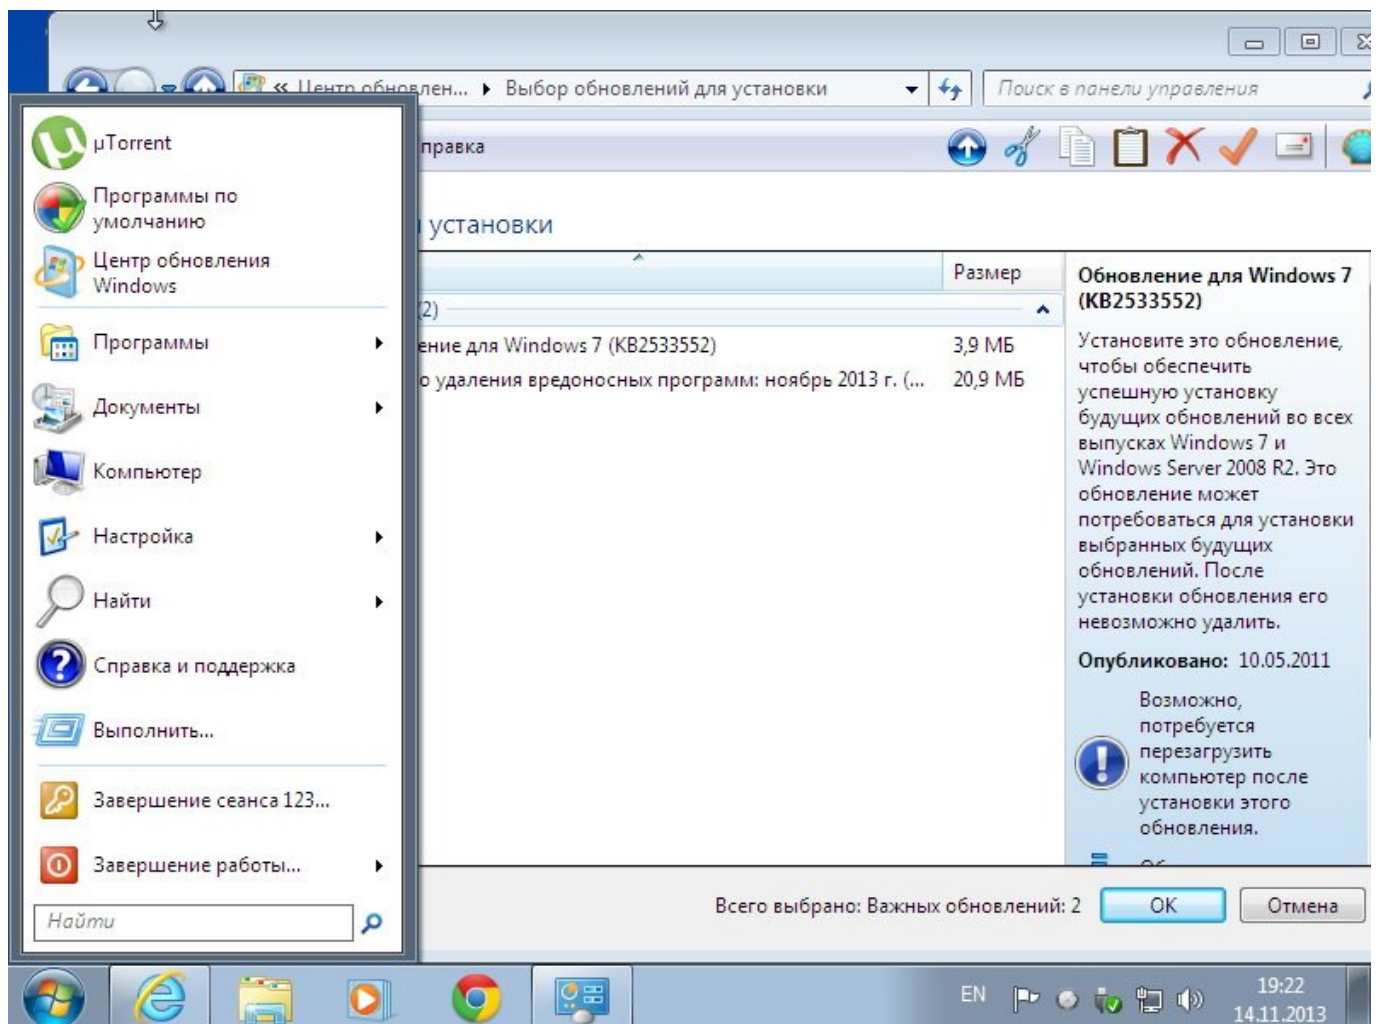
« Центр обновлен... ▸ Выбор обновлений для установки

Поиск в панели управления

правка

установки

Размер

2)

ение для Windows 7 (KB2533552) 3,9 МБ

о удаления вредоносных программ: ноябрь 2013 г. (... 20,9 МБ

Обновление для Windows 7 (KB2533552)

Установите это обновление, чтобы обеспечить успешную установку будущих обновлений во всех выпусках Windows 7 и Windows Server 2008 R2. Это обновление может потребоваться для установки выбранных будущих обновлений. После установки обновления его невозможно удалить.

Опубликовано: 10.05.2011

Возможно, потребуется перезагрузить компьютер после установки этого обновления.

µTorrent

Программы по умолчанию

Центр обновления Windows

Программы

Документы

Компьютер

Настройка

Найти

Справка и поддержка

Выполнить...

Завершение сеанса 123...

Завершение работы...

Найти

Всего выбрано: Важных обновлений: 2

OK

Отмена

EN

19:22
14.11.2013